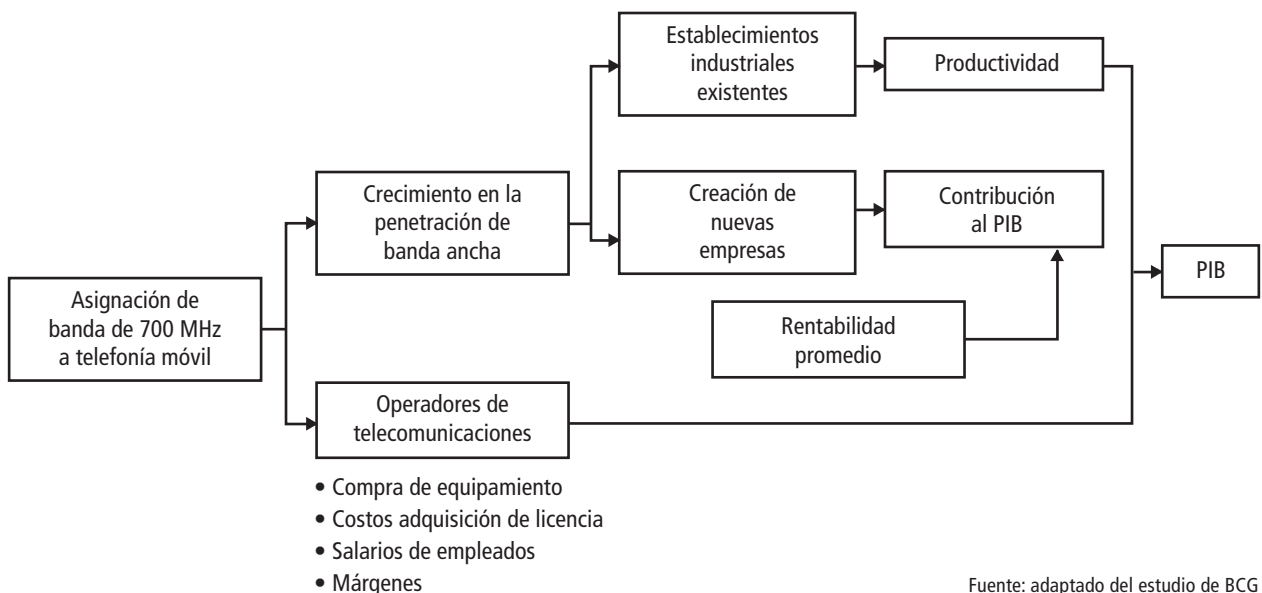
Asignación de banda de 700 MHz a telefonía móvil

Crecimiento en la penetración de banda ancha

Establecimientos industriales existentes

Productividad

Creación de nuevas empresas

Contribución al PIB

Rentabilidad promedio

PIB

Operadores de telecomunicaciones

• Compra de equipamiento
• Costos adquisición de licencia
• Salarios de empleados
• Márgenes

Fuente: adaptado del estudio de BCG